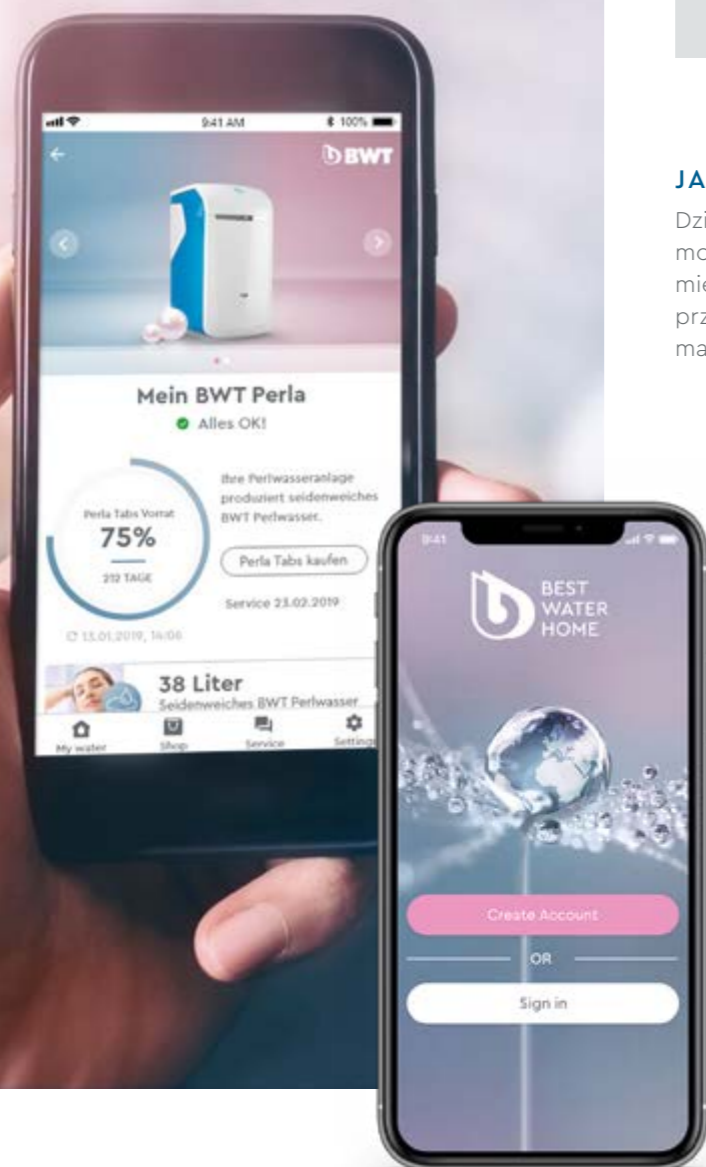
9:41 AM

100%

BWT

Mein BWT Perla

Alles OK!

Perla Tabs Vorrat

75%

212 TAGE

Ihre Perlwasseranlage produziert seidenweiches BWT Perlwasser.

Perla Tabs kaufen

Service 23.02.2019

13.01.2019, 14:06

38 Liter

Seidenweiches BWT Perlwasser

My water

Shop

Service

Settings

JA

Dzi
mo
mie
prz
ma

9:41

BEST WATER HOME

Create Account

OR

Sign in